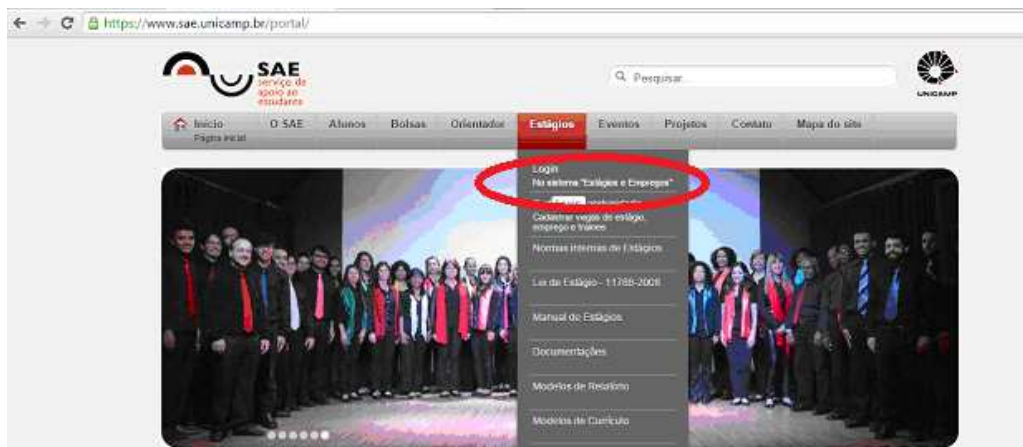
https://www.sae.unicamp.br/portal/

SAE
serviço de apoio ao estudante

Pesquisar

UNICAMP

Início
Página inicial

O SAE

Alunos

Bolsas

Orientador

Estágios

Eventos

Projetos

Contato

Mapa do site

Login
No sistema "Estágios e Empregos"

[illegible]

Cadastrar vagas de estágio, emprego e trainee

Normas Internas de Estágios

Lei de Estágio - 11788-2008

Manual de Estágios

Documentações

Modelos de Relatório

Modelos de Currículo